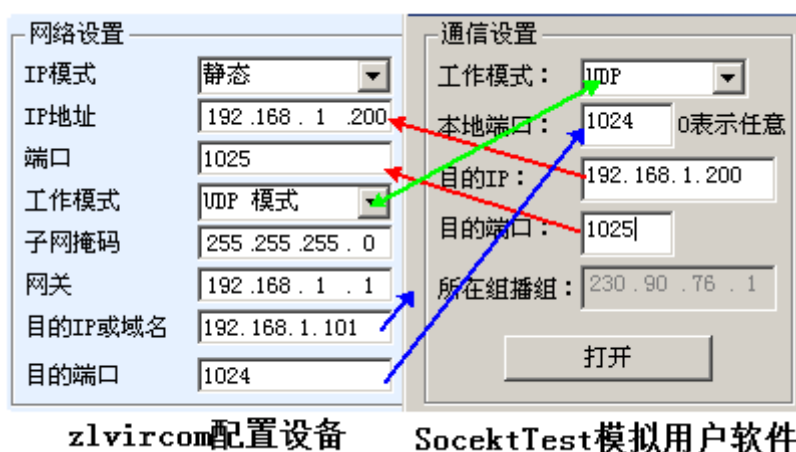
网络设置

IP模式 静态

IP地址 192 .168 . 1 .200

端口 1025

工作模式 UDP 模式

子网掩码 255 .255 .255 . 0

网关 192 .168 . 1 . 1

目的IP或域名 192.168.1.101

目的端口 1024

通信设置

工作模式： UDP

本地端口： 1024 0表示任意

目的IP： 192.168.1.200

目的端口： 1025

所在組播組： 230 . 90 . 76 . 1

打开

zlvircom配置设备

SocektTest模拟用户软件